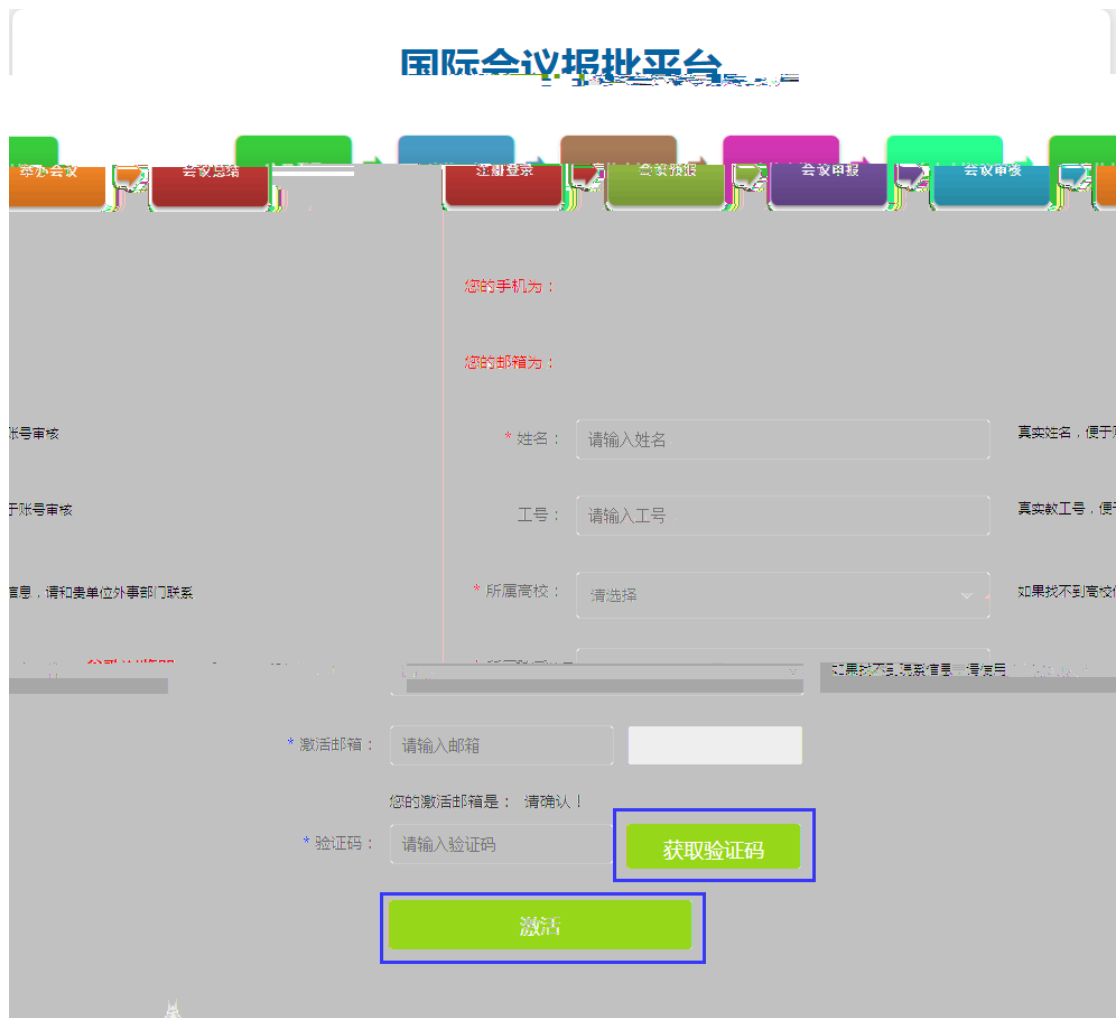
国际会议报批平台

举办会议
会议总结
注册登录
会议预报
会议申报
会议审核

您的手机为：

您的邮箱为：

账号审核
* 姓名：
请输入姓名
真实姓名，便于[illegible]

于账号审核
工号：
请输入工号
真实教工号，便于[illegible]

信息，请和贵单位外事部门联系
* 所属高校：
请选择
如果找不到高校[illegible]

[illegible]
如果找不到联系信息，请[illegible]

* 激活邮箱：
请输入邮箱

您的激活邮箱是： 请确认！

* 验证码：
请输入验证码
获取验证码

激活